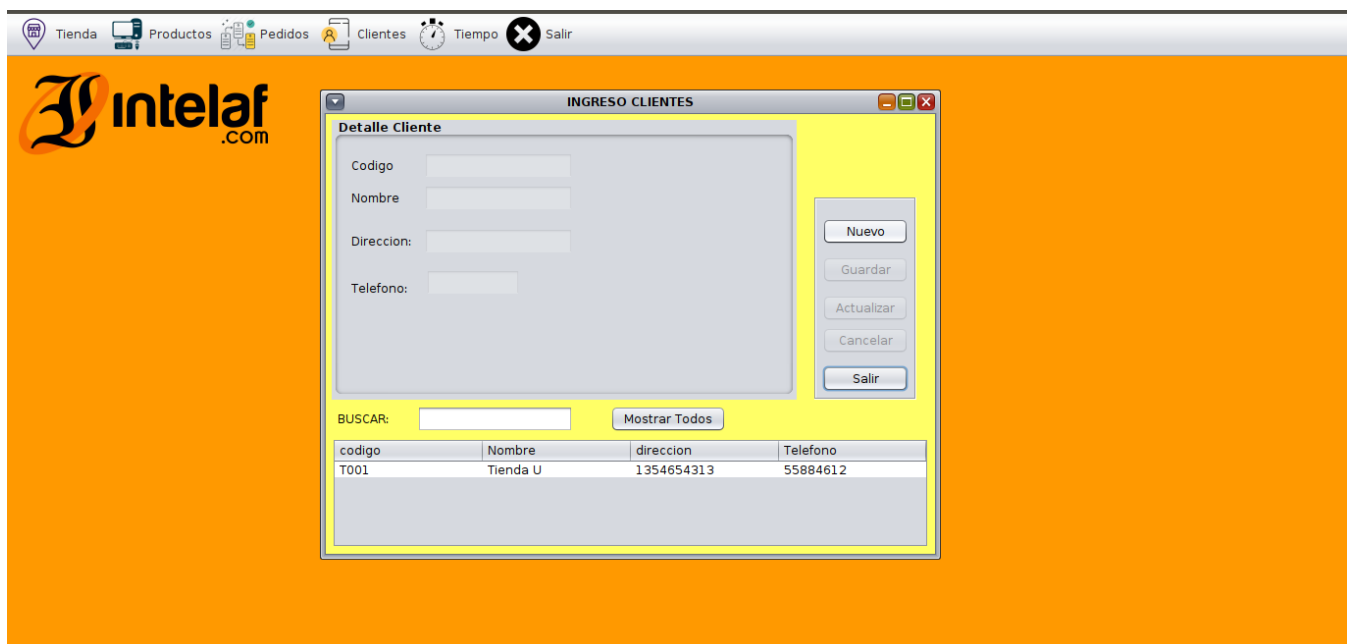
Tienda Productos Pedidos Clientes Tiempo Salir

intelaf .com

INGRESO CLIENTES

Detalle Cliente

Codigo

Nombre

Direccion:

Telefono:

Nuevo

Guardar

Actualizar

Cancelar

Salir

BUSCAR:

Mostrar Todos

| codigo | Nombre | direccion | Telefono |
|---|---|---|---|
| T001 | Tienda U | 1354654313 | 55884612 |